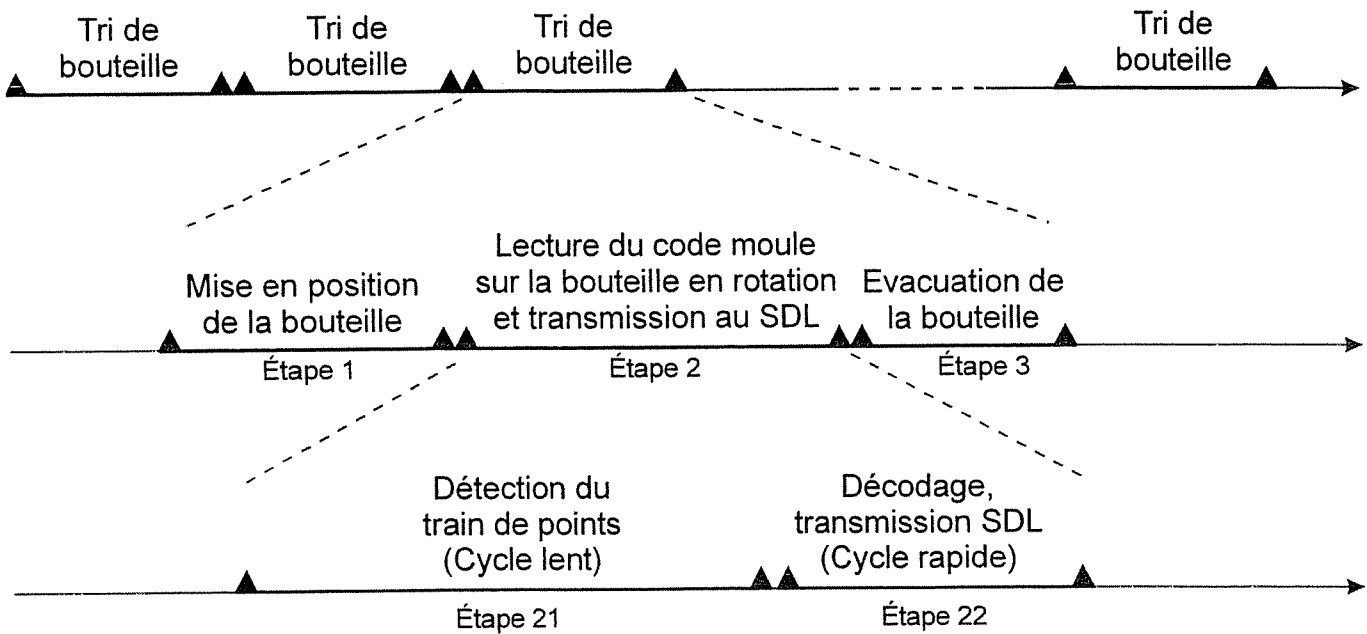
Tri de bouteille

Tri de bouteille

Tri de bouteille

Tri de bouteille

Mise en position de la bouteille

Étape 1

Lecture du code moule sur la bouteille en rotation et transmission au SDL

Étape 2

Evacuation de la bouteille

Étape 3

Détection du train de points (Cycle lent)

Étape 21

Décodage, transmission SDL (Cycle rapide)

Étape 22